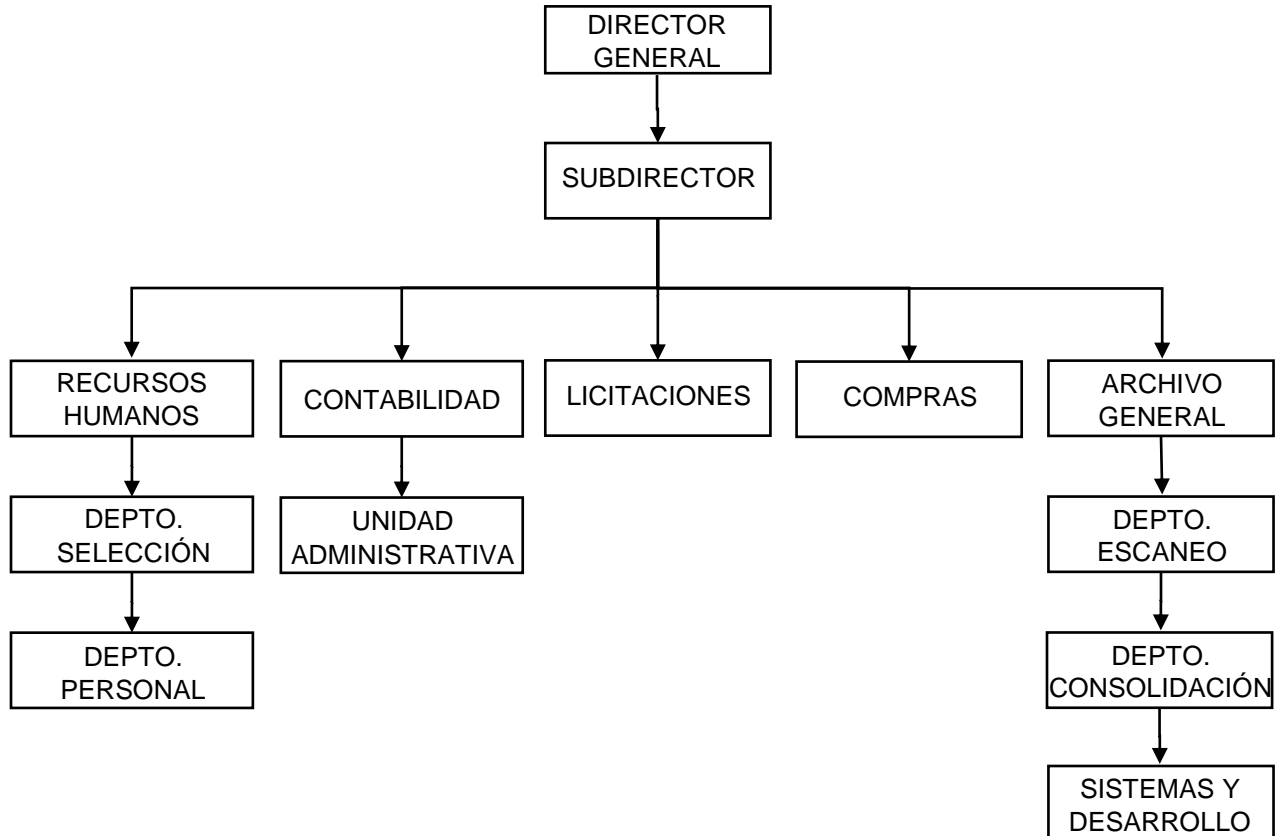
DIRECTOR GENERAL

SUBDIRECTOR

RECURSOS HUMANOS

CONTABILIDAD

LICITACIONES

COMPRAS

ARCHIVO GENERAL

DEPTO. SELECCIÓN

UNIDAD ADMINISTRATIVA

DEPTO. ESCANEO

DEPTO. PERSONAL

DEPTO. CONSOLIDACIÓN

SISTEMAS Y DESARROLLO